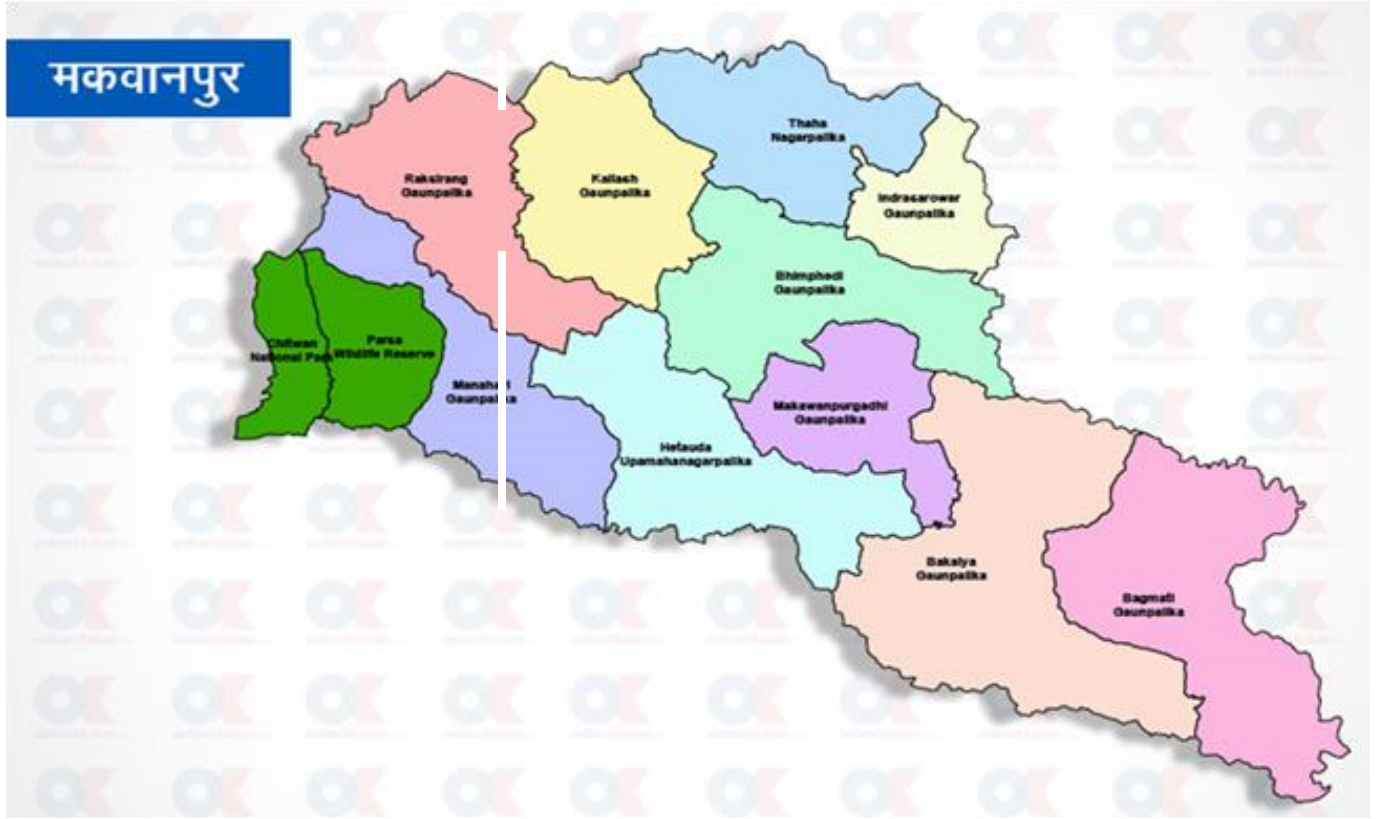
मकवानपुर

Raksirang Gaunpalika

Kailash Gaunpalika

Thaha Nagarpalika

Indrasarowar Gaunpalika

Bhimphedi Gaunpalika

Chitwan National Park

Parsa Wildlife Reserve

Manahari Gaunpalika

Hetauda Upamahanagarpalika

Makawanpurgadhi Gaunpalika

Bakaiya Gaunpalika

Bagmati Gaunpalika